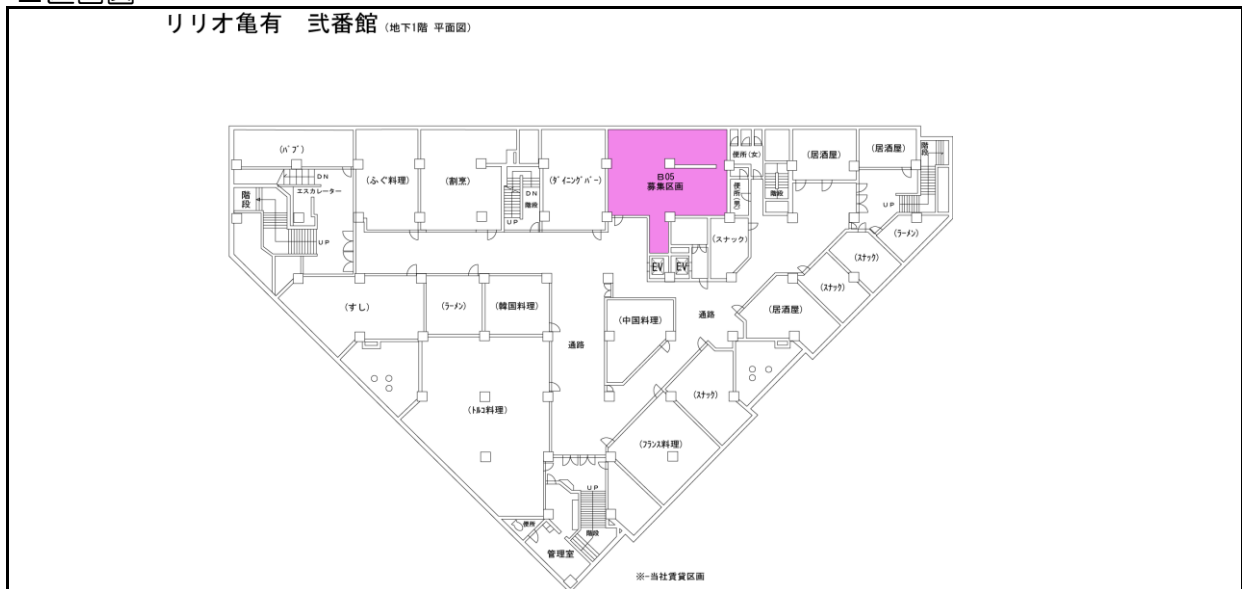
リリオ亀有　弐番館（地下1階 平面図）

（パブ）
DN
エスカレーター
階段
UP
（ふぐ料理）
（割烹）
DN
階段
UP
（ダイニングバー）
B05
募集区画
便所（女）
便所（男）
（居酒屋）
（居酒屋）
階段
階段
UP
（スナック）
EV
EV
（ラーメン）
（スナック）
（スナック）
（すし）
（ラーメン）
（韓国料理）
（中国料理）
通路
通路
（居酒屋）
通路
（トルコ料理）
（スナック）
（フランス料理）
UP
便所
階段
管理室
※-当社賃貸区画